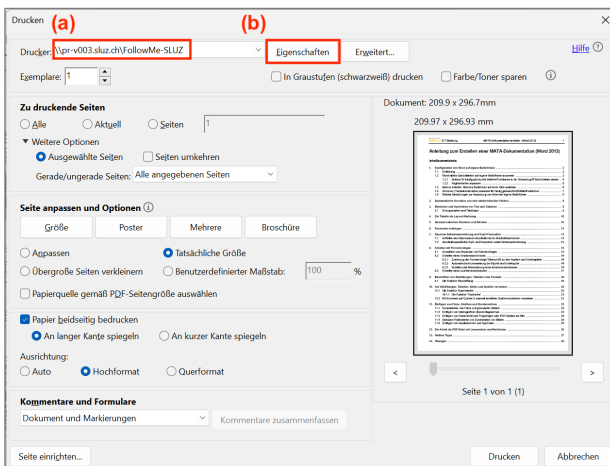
Drucken

(a)
(b)

Drucker: \\pr-v003.sluz.ch\FollowMe-SLUZ
Eigenschaften
Erweitert...
Hilfe

Exemplare: 1
In Graustufen (schwarzweiß) drucken
Farbe/Toner sparen

Zu druckende Seiten
Alle
Aktuell
Seiten 1
▼ Weitere Optionen
Ausgewählte Seiten
Seiten umkehren
Gerade/ungerade Seiten: Alle angegebenen Seiten

Seite anpassen und Optionen
Größe
Poster
Mehrere
Broschüre
Anpassen
Tatsächliche Größe
Übergroße Seiten verkleinern
Benutzerdefinierter Maßstab: 100 %
Papierquelle gemäß PDF-Seitengröße auswählen

Papier beidseitig bedrucken
An langer Kante spiegeln
An kurzer Kante spiegeln
Ausrichtung:
Auto
Hochformat
Querformat

Kommentare und Formulare
Dokument und Markierungen
Kommentare zusammenfassen

Dokument: 209.9 x 296.7mm
209.97 x 296.93 mm

Anleitung zum Erstellen einer MATA-Dokumentation (Word 2013)

Inhaltsverzeichnis

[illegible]

<
>
Seite 1 von 1 (1)

Seite einrichten...
Drucken
Abbrechen